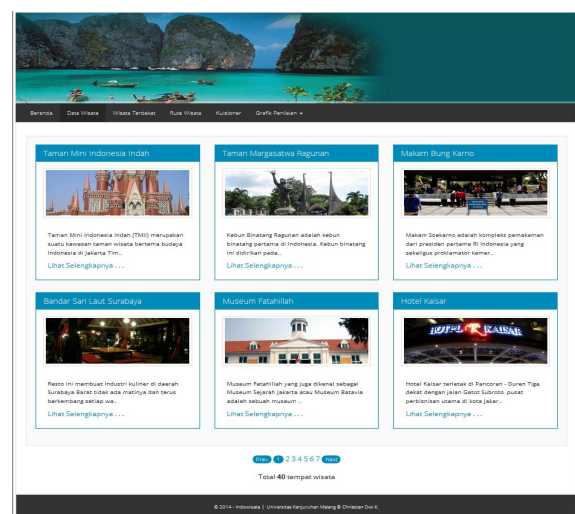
Beranda Data Wisata Wisata Terdekat Rute Wisata Kuisioner Grafik Penilaian

Taman Mini Indonesia Indah

Taman Mini Indonesia Indah (TMII) merupakan suatu kawasan taman wisata bertema budaya Indonesia di Jakarta Tim..

Lihat Selengkapnya . . .

Taman Margasatwa Ragunan

Kebun Binatang Ragunan adalah kebun binatang pertama di Indonesia. Kebun binatang ini didirikan pada..

Lihat Selengkapnya . . .

Makam Bung Karno

Makam Soekarno adalah kompleks pemakaman dari presiden pertama RI Indonesia yang sekaligus proklamator kemer..

Lihat Selengkapnya . . .

Bandar Sari Laut Surabaya

Resto ini membuat industri kuliner di daerah Surabaya Barat tidak ada matinya dan terus berkembang setiap wa..

Lihat Selengkapnya . . .

Museum Fatahillah

Museum Fatahillah yang juga dikenal sebagai Museum Sejarah Jakarta atau Museum Batavia adalah sebuah museum ..

Lihat Selengkapnya . . .

Hotel Kaisar

HOTEL KAISAR

Hotel Kaisar terletak di Pancoran - Duren Tiga, dekat dengan jalan Gatot Subroto, pusat perbisnisan utama di kota Jakar..

Lihat Selengkapnya . . .

Prev 1 2 3 4 5 6 7 Next

Total 40 tempat wisata

© 2014 - Indowisata | Universitas Kanjuruhan Malang © Christian Dwi K.